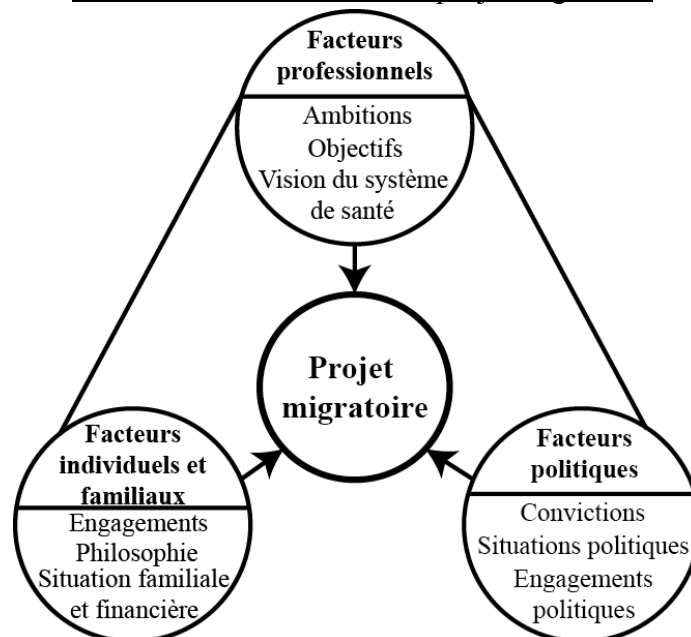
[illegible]

Facteurs professionnels

Ambitions
Objectifs
Vision du système de santé

Projet migratoire

Facteurs individuels et familiaux

Engagements
Philosophie
Situation familiale et financière

Facteurs politiques

Convictions
Situations politiques
Engagements politiques